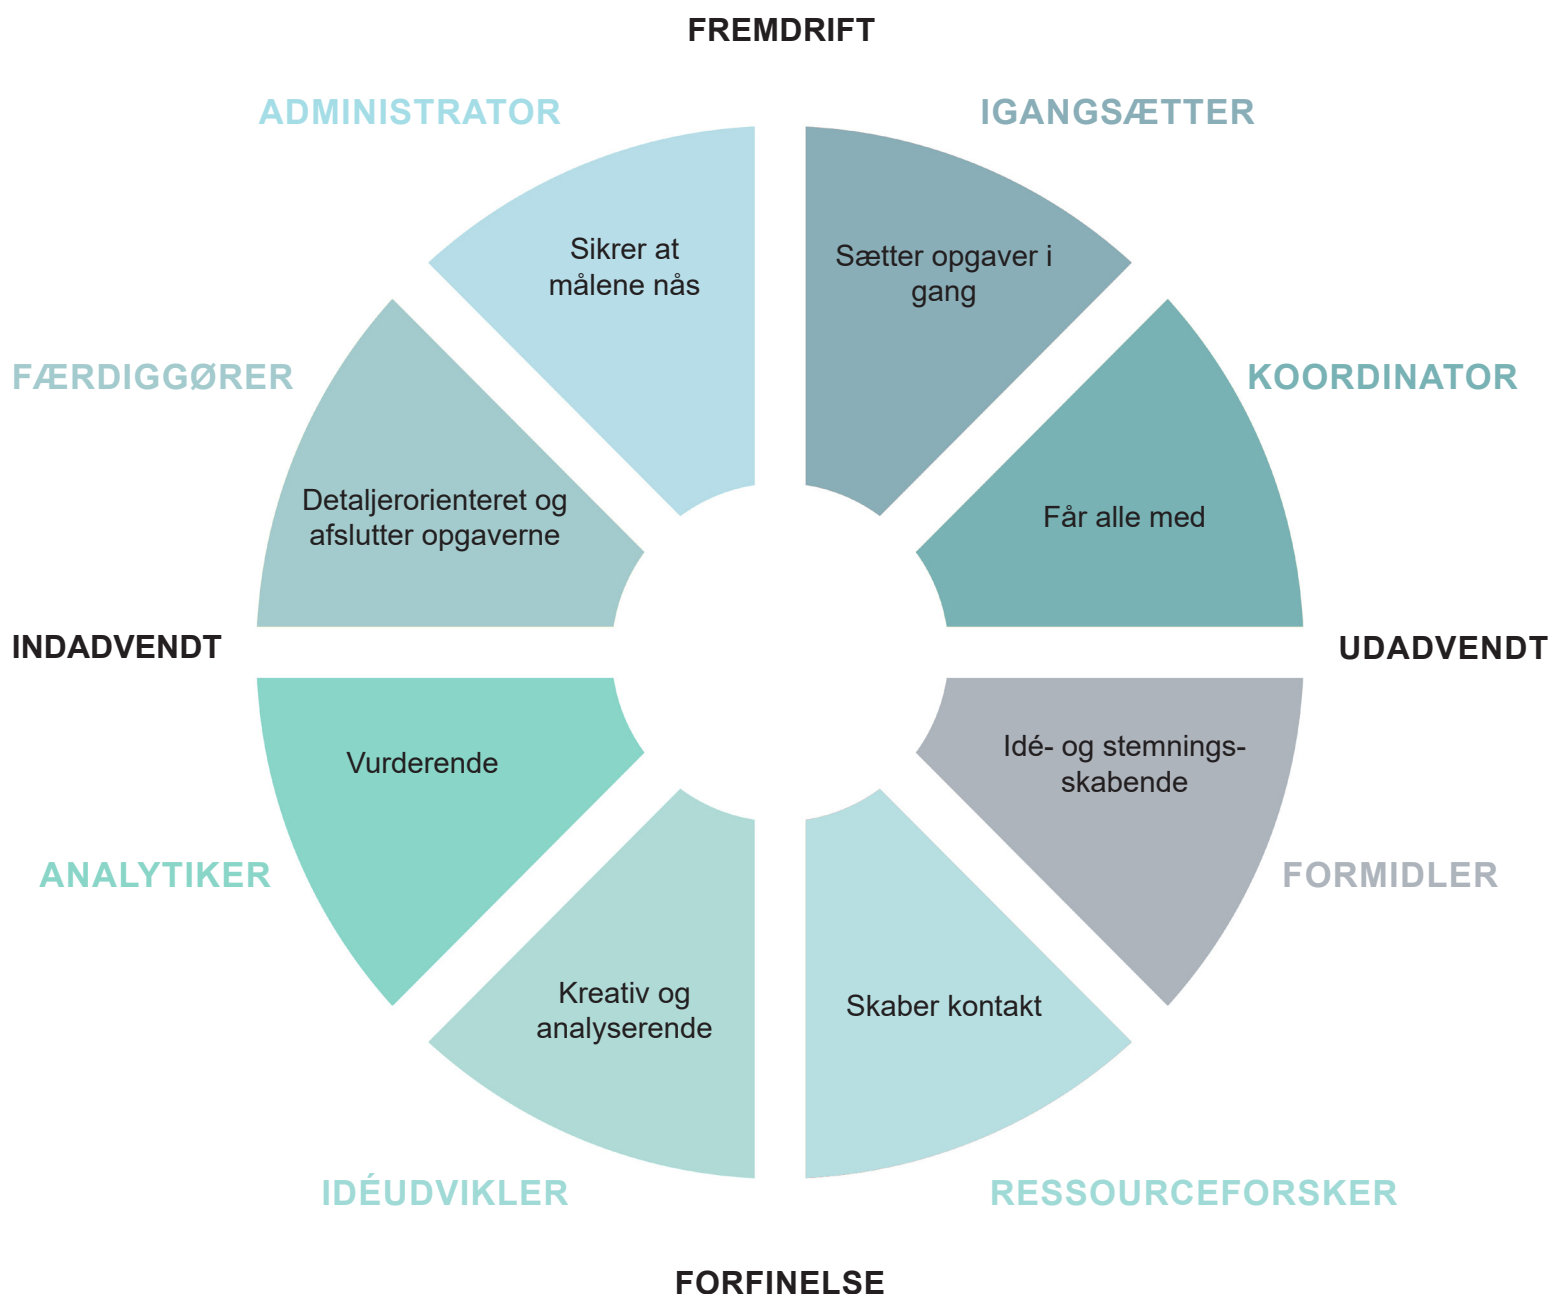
FREMDRIFT

ADMINISTRATOR

Sikrer at målene nås

IGANGSÆTTER

Sætter opgaver i gang

FÆRDIGGØRER

Detaljerorienteret og afslutter opgaverne

KOORDINATOR

Får alle med

INDADVENDT

UDADVENDT

Vurderende

Idé- og stemningsskabende

ANALYTIKER

FORMIDLER

Kreativ og analyserende

Skaber kontakt

IDÉUDVIKLER

RESSOURCEFORSKER

FORFINELSE